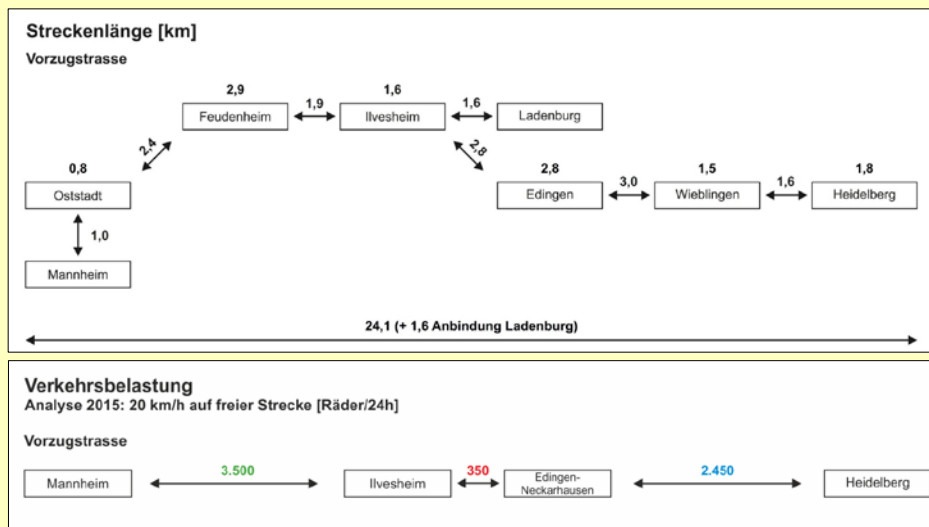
Streckenlänge [km]

Vorzugstrasse

2,9
Feudenheim
1,9
1,6
Ilvesheim
1,6
Ladenburg
2,4
2,8
0,8
Oststadt
2,8
Edingen
3,0
1,5
Wieblingen
1,6
1,8
Heidelberg
1,0
Mannheim

24,1 (+ 1,6 Anbindung Ladenburg)

Verkehrsbelastung
Analyse 2015: 20 km/h auf freier Strecke [Räder/24h]

Vorzugstrasse

Mannheim
3.500
Ilvesheim
350
Edingen-Neckarhausen
2.450
Heidelberg